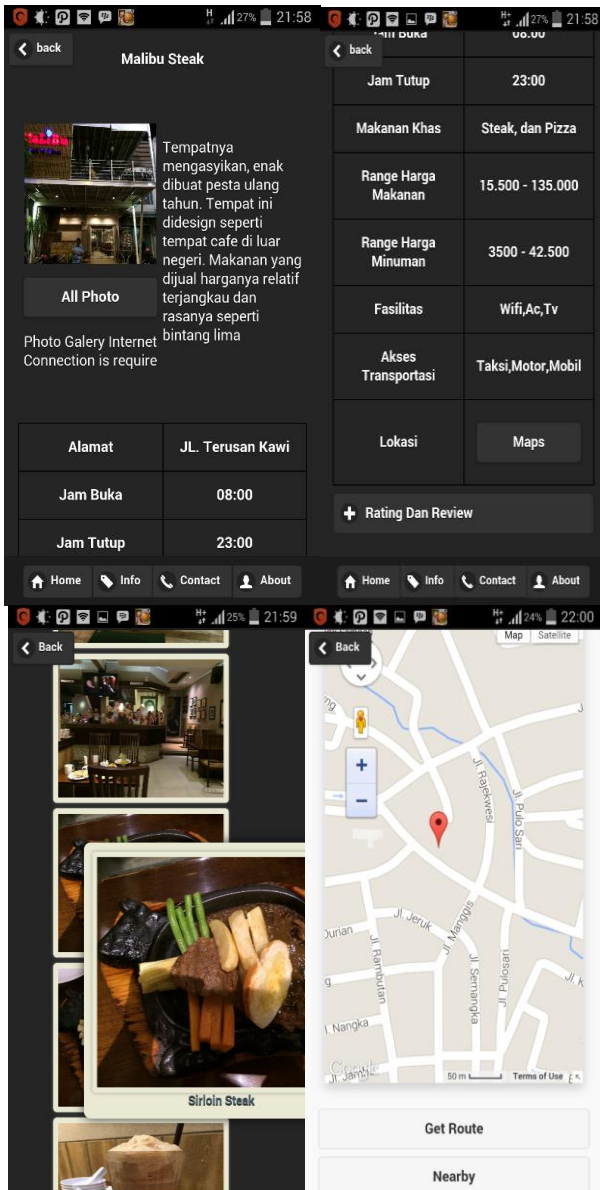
H 27% 21:58

back

Malibu Steak

Tempatnya mengasyikan, enak dibuat pesta ulang tahun. Tempat ini didesign seperti tempat cafe di luar negeri. Makanan yang dijual harganya relatif terjangkau dan rasanya seperti bintang lima

All Photo

Photo Galery Internet Connection is require

| Alamat | JL. Terusan Kawi |
|---|---|
| Jam Buka | 08:00 |
| Jam Tutup | 23:00 |

Home Info Contact About

27% 21:58

back

| Jam Buka | 08:00 |
|---|---|
| Jam Tutup | 23:00 |
| Makanan Khas | Steak, dan Pizza |
| Range Harga Makanan | 15.500 - 135.000 |
| Range Harga Minuman | 3500 - 42.500 |
| Fasilitas | Wifi,Ac,Tv |
| Akses Transportasi | Taksi,Motor,Mobil |
| Lokasi | Maps |

Rating Dan Review

Home Info Contact About

25% 21:59

Back

Sirloin Steak

24% 22:00

Back

Map Satellite

Jl. Rajekwesi
Jl. Pulo Sari
Jl. Jeruk
Jl. Manggis
Jurian
Jl. Rambutan
Jl. Semangka
Jl. Pulosari
Jl. K
Nangka
Jl. Jangli
Google
50 m Terms of Use

Get Route

Nearby